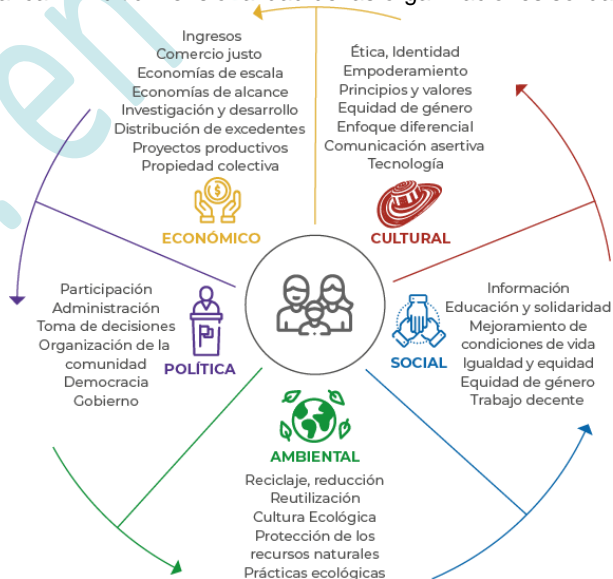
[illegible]

Ingresos
Comercio justo
Economías de escala
Economías de alcance
Investigación y desarrollo
Distribución de excedentes
Proyectos productivos
Propiedad colectiva

ECONÓMICO

Ética, Identidad
Empoderamiento
Principios y valores
Equidad de género
Enfoque diferencial
Comunicación asertiva
Tecnología

CULTURAL

Participación
Administración
Toma de decisiones
Organización de la comunidad
Democracia
Gobierno

POLÍTICA

Información
Educación y solidaridad
Mejoramiento de condiciones de vida
Igualdad y equidad
Equidad de género
Trabajo decente

SOCIAL

AMBIENTAL

Reciclaje, reducción
Reutilización
Cultura Ecológica
Protección de los recursos naturales
Prácticas ecológicas